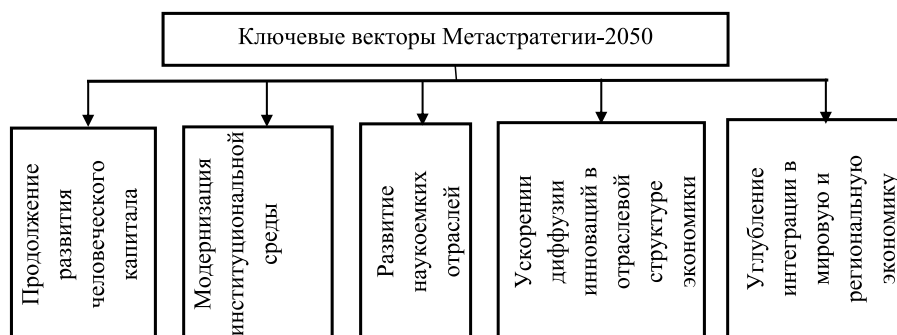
Ключевые векторы Метастратегии-2050

Продолжение развития человеческого капитала

Модернизация институциональной среды

Развитие наукоемких отраслей

Ускорении диффузии инноваций в отраслевой структуре экономики

Углубление интеграции в мировую и региональную экономику